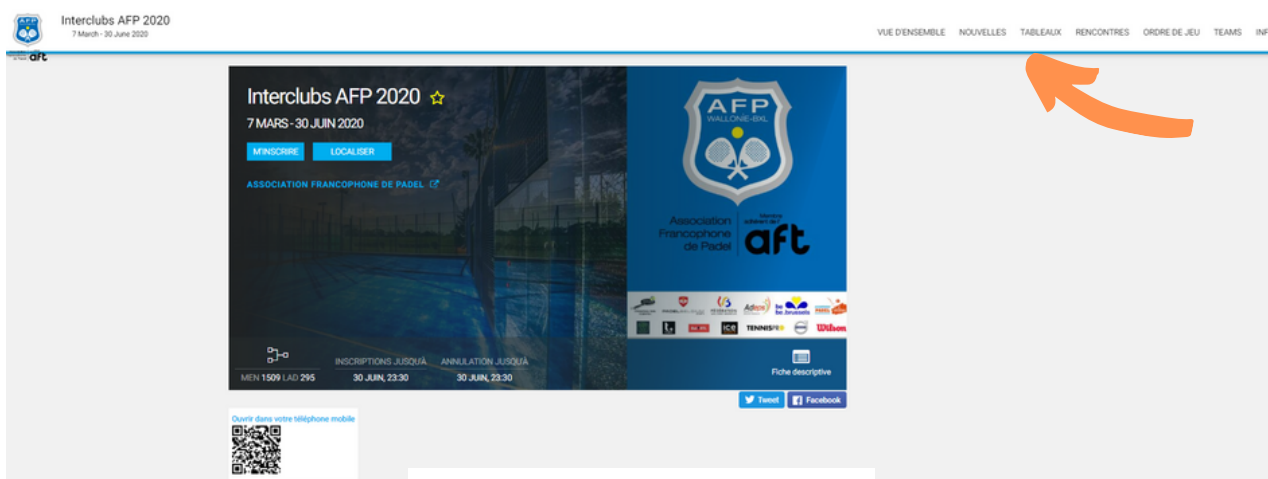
AFP

Interclubs AFP 2020
7 March - 30 June 2020

aft

VUE D'ENSEMBLE NOUVELLES TABLEAUX RENCONTRES ORDRE DE JEU TEAMS INF

Interclubs AFP 2020 ☆
7 MARS - 30 JUIN 2020

M'INSCRIRE LOCALISER

ASSOCIATION FRANCOPHONE DE PADEL

AFP
WALLONIE-BXL

Association Francophone de Padel

Membre adhérent de l'
aft

TENNISPRO Wilson

MEN 1509 LAD 295

INSCRIPTIONS JUSQU'À
30 JUIN, 23:30

ANNULATION JUSQU'À
30 JUIN, 23:30

Fiche descriptive

Tweet Facebook

Ouvrir dans votre téléphone mobile